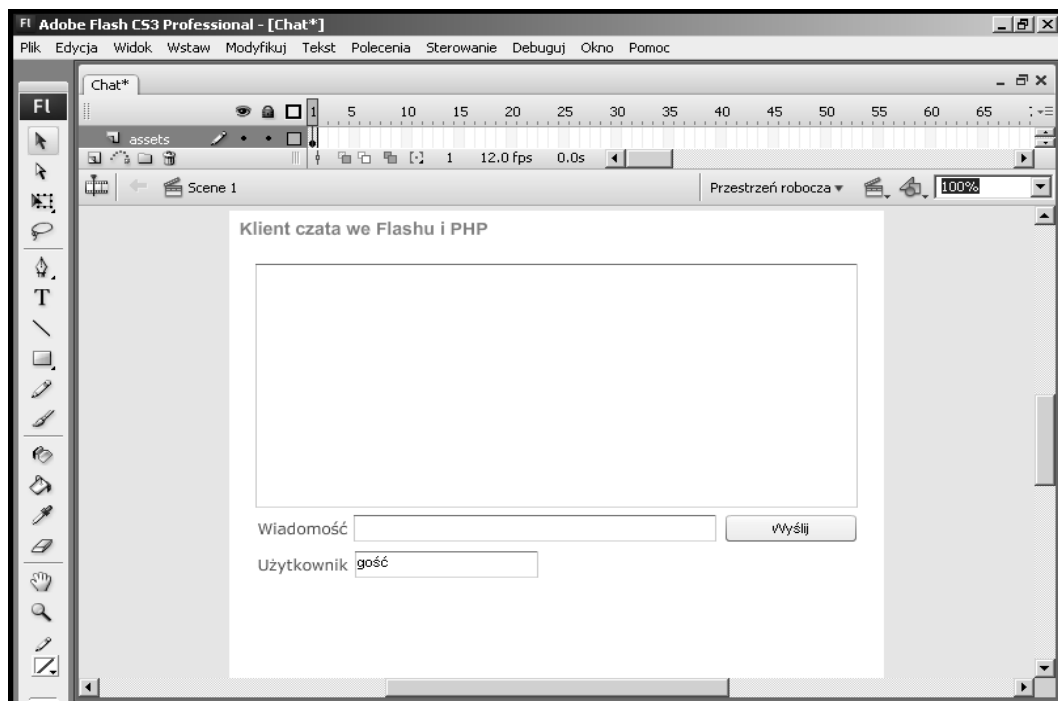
Fl Adobe Flash CS3 Professional - [Chat*]

Plik Edycja Widok Wstaw Modyfikuj Tekst Polecenia Sterowanie Debuguj Okno Pomoc

Chat*

Fl

1 5 10 15 20 25 30 35 40 45 50 55 60 65

assets

1 12.0 fps 0.0s

Scene 1

Przestrzeń robocza ▾

100%

Klient czata we Flashu i PHP

Wiadomość

Wyślij

Użytkownik gość